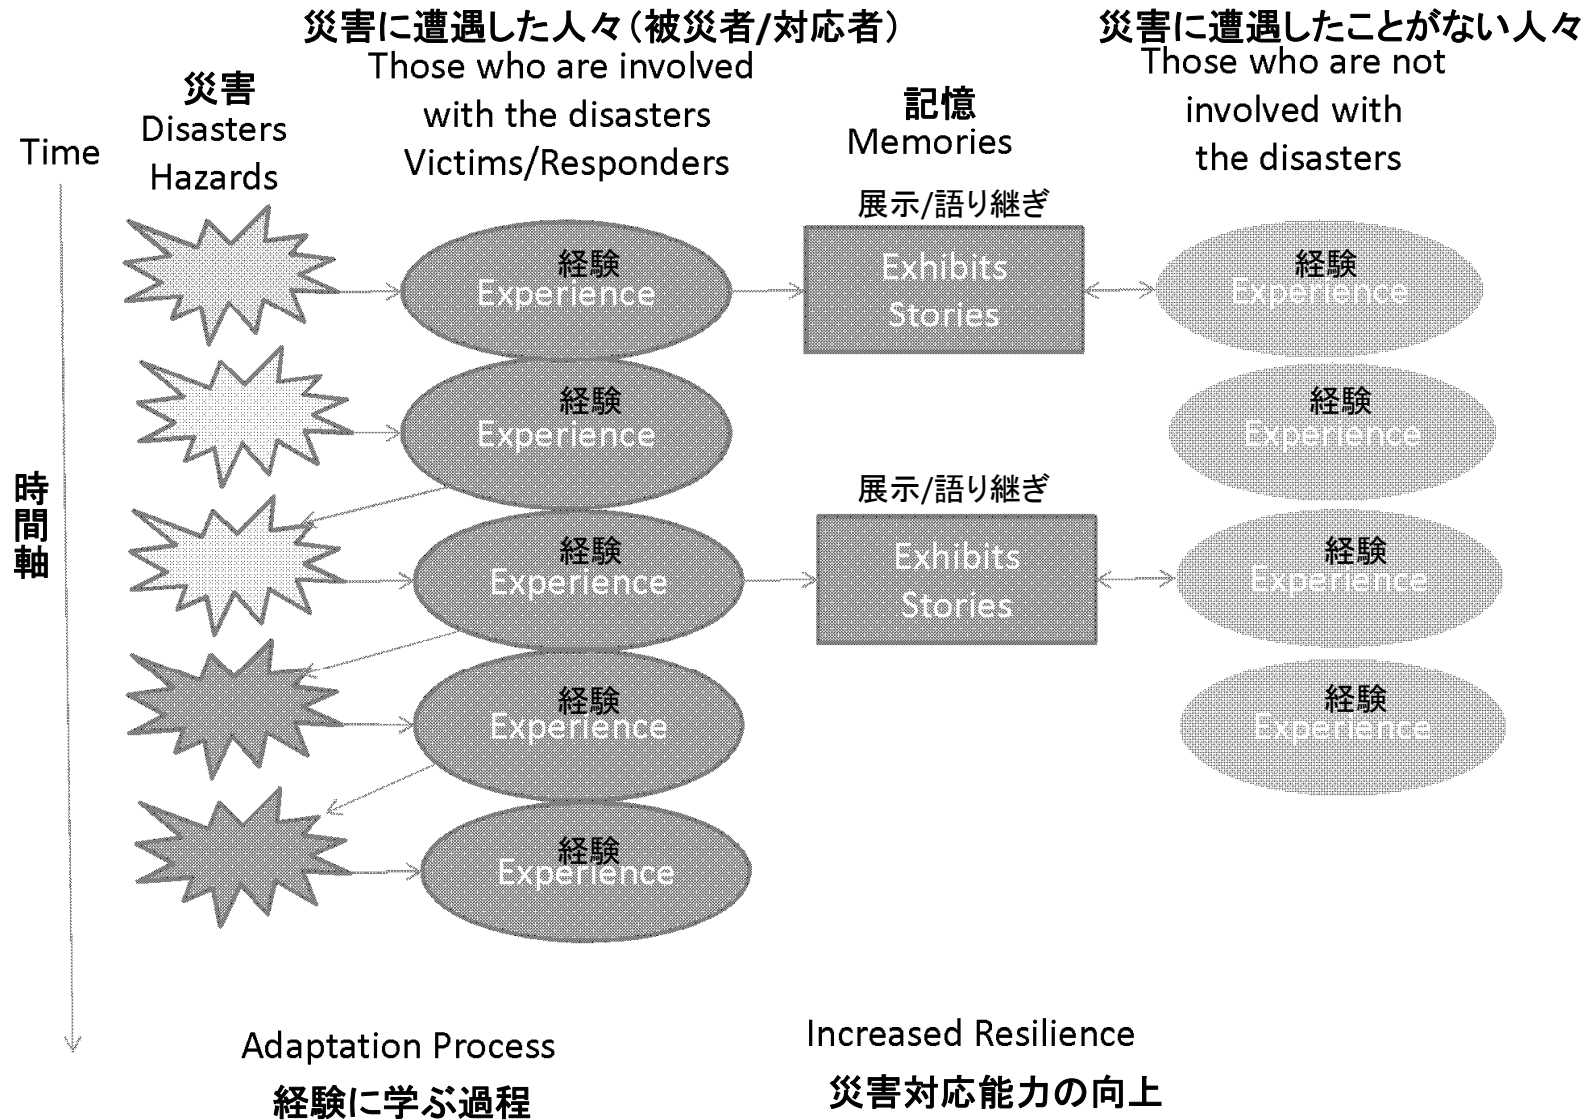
災害に遭遇した人々（被災者/対応者）
Those who are involved with the disasters Victims/Responders

災害に遭遇したことがない人々
Those who are not involved with the disasters

Time

災害
Disasters
Hazards

記憶
Memories

展示/語り継ぎ

経験
Experience

Exhibits
Stories

経験
Experience

経験
Experience

経験
Experience

時間軸

展示/語り継ぎ

経験
Experience

Exhibits
Stories

経験
Experience

経験
Experience

経験
Experience

経験
Experience

経験
Experience

Adaptation Process
経験に学ぶ過程

Increased Resilience
災害対応能力の向上